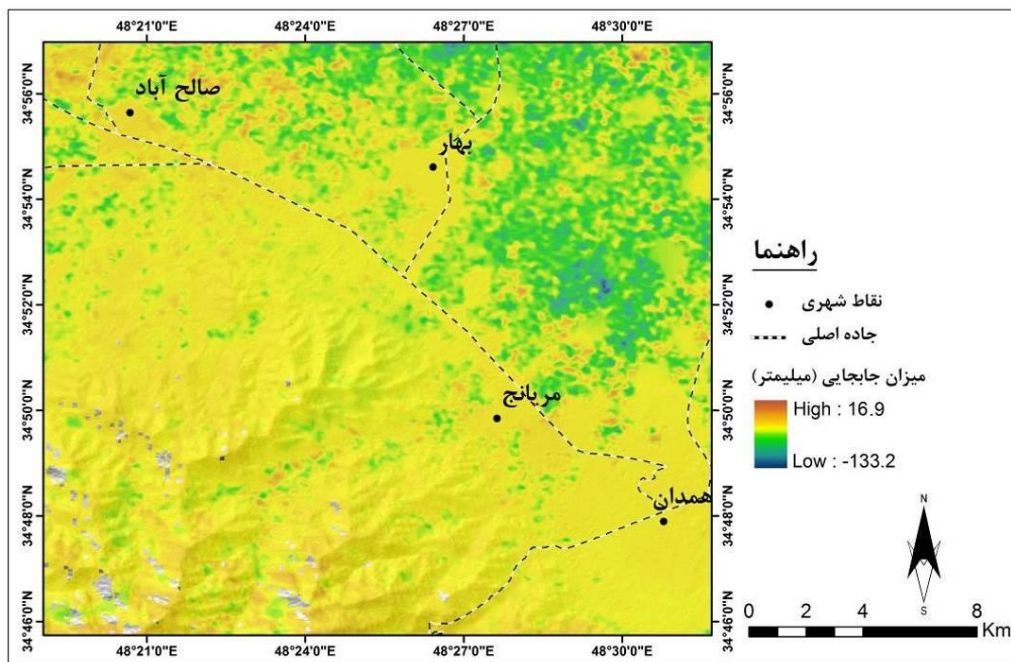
48°21'0"E 48°24'0"E 48°27'0"E 48°30'0"E

34°56'0"N
34°54'0"N
34°52'0"N
34°50'0"N
34°48'0"N
34°46'0"N

صالح آباد
بهار
مریانج
همدان

راهنما
نقاط شهری
جاده اصلی
میزان جابجایی (میلیمتر)
High : 16.9
Low : -133.2

N
S

0 2 4 8 Km

48°21'0"E 48°24'0"E 48°27'0"E 48°30'0"E

34°56'0"N
34°54'0"N
34°52'0"N
34°50'0"N
34°48'0"N
34°46'0"N